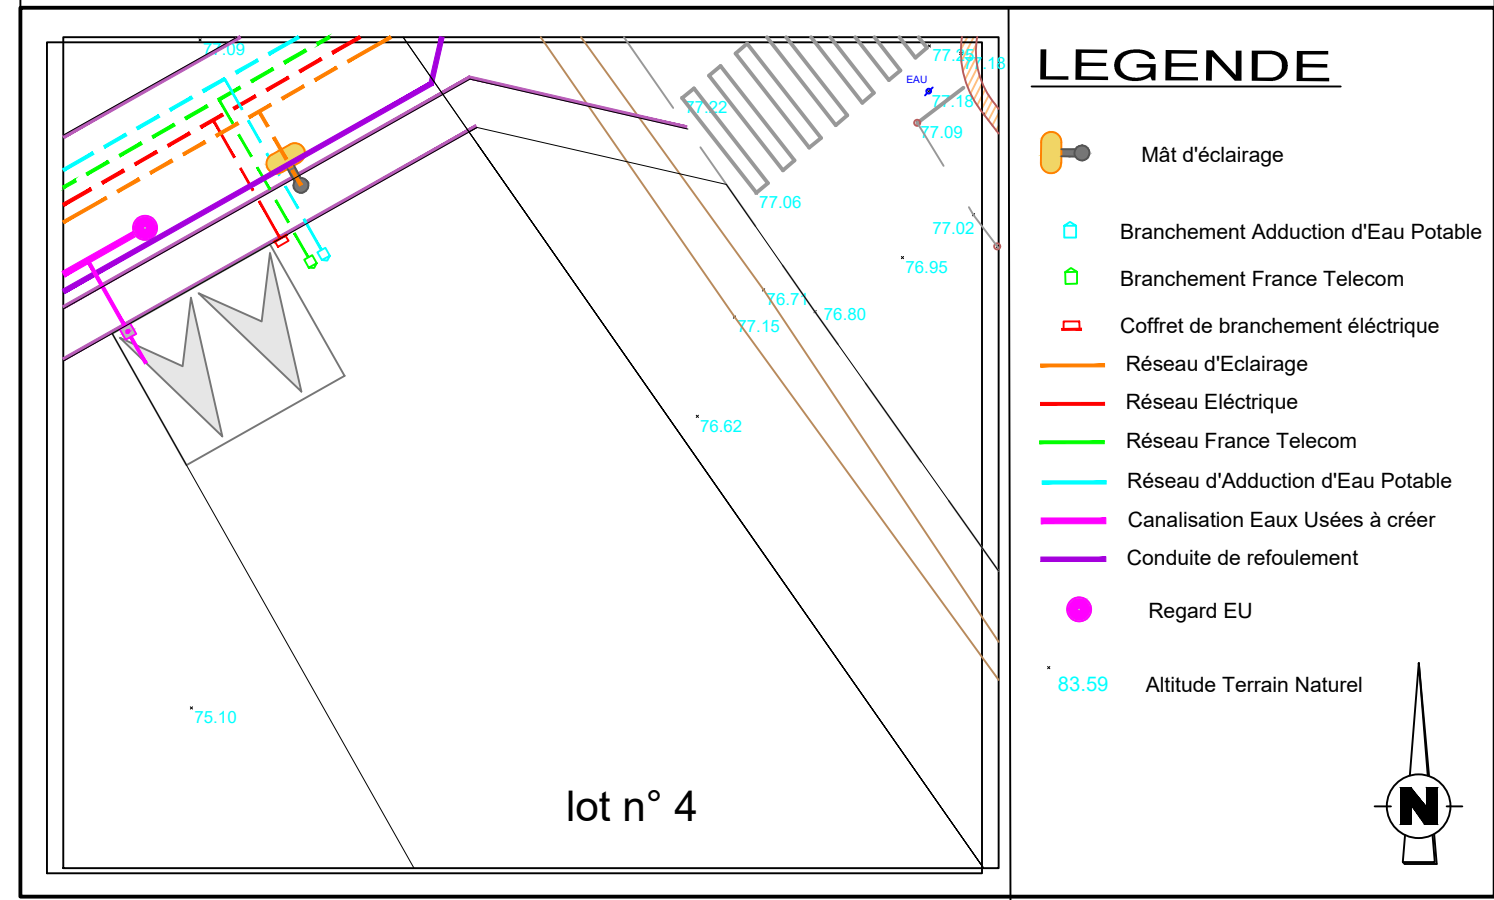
77.09
77.25
77.18
EAU
77.18
77.22
77.09
77.06
77.02
76.95
76.71
76.80
77.15
76.62
75.10
lot n° 4

LEGENDE
Mât d'éclairage
Branchement Adduction d'Eau Potable
Branchement France Telecom
Coffret de branchement éléctrique
Réseau d'Eclairage
Réseau Eléctrique
Réseau France Telecom
Réseau d'Adduction d'Eau Potable
Canalisation Eaux Usées à créer
Conduite de refoulement
Regard EU
83.59 Altitude Terrain Naturel
N